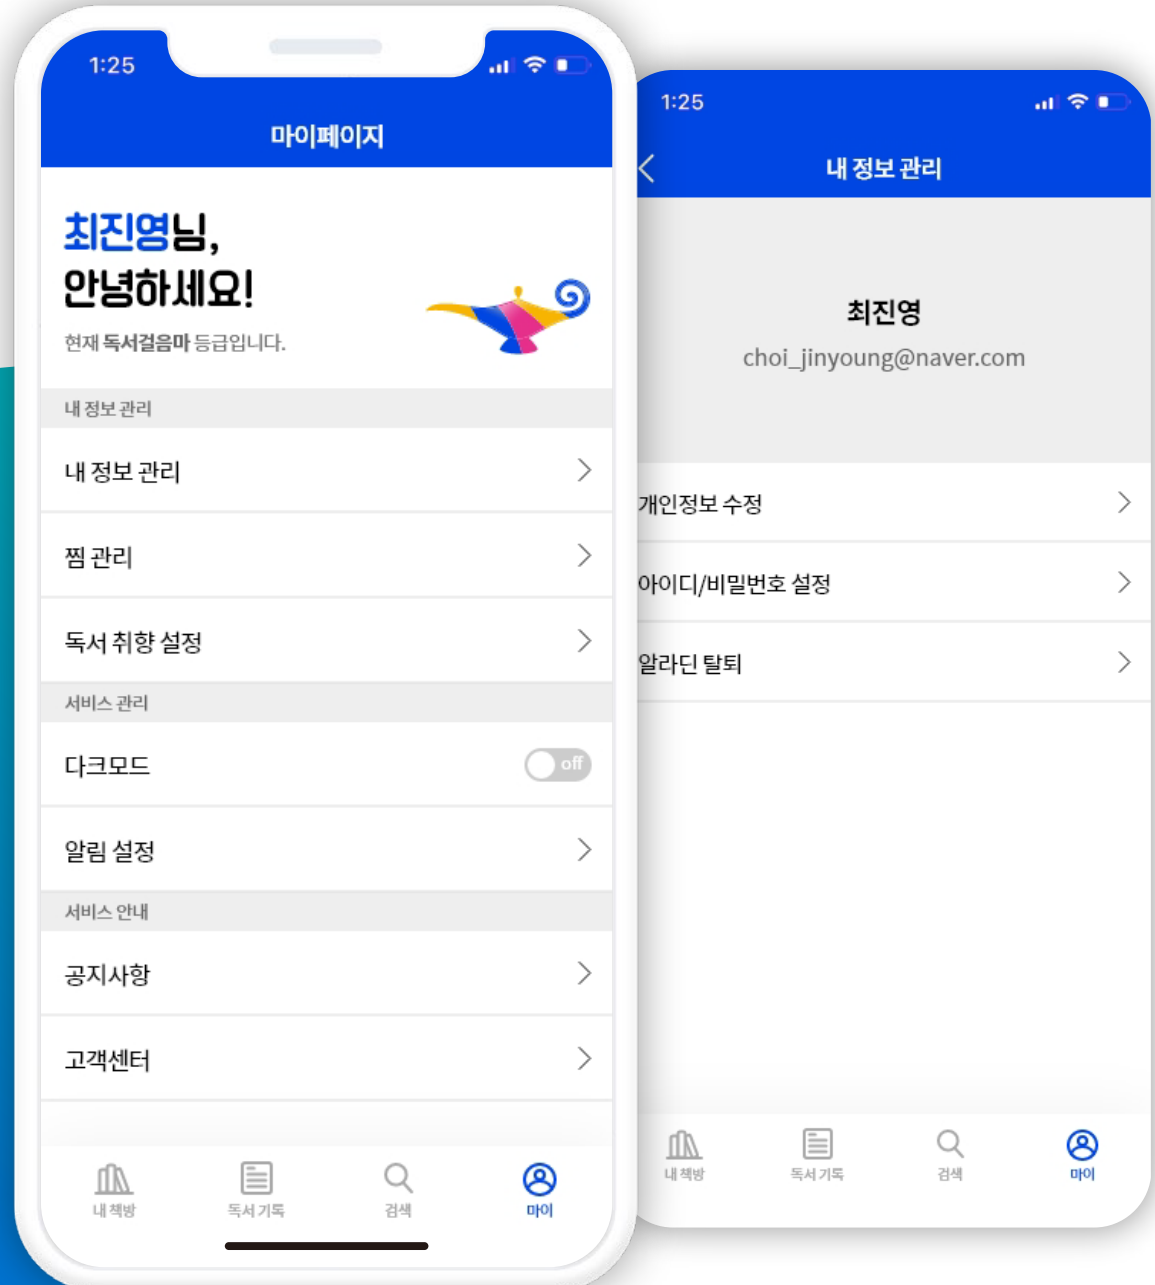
1:25

마이페이지

최진영님,
안녕하세요!

현재 독서걸음마 등급입니다.

내 정보 관리

내 정보 관리

찜 관리

독서 취향 설정

서비스 관리

다크모드

off

알림 설정

서비스 안내

공지사항

고객센터

내 책방

독서 기록

검색

마이

1:25

내 정보 관리

최진영

choi_jinyoung@naver.com

개인정보 수정

아이디/비밀번호 설정

알라딘 탈퇴

내 책방

독서 기록

검색

마이